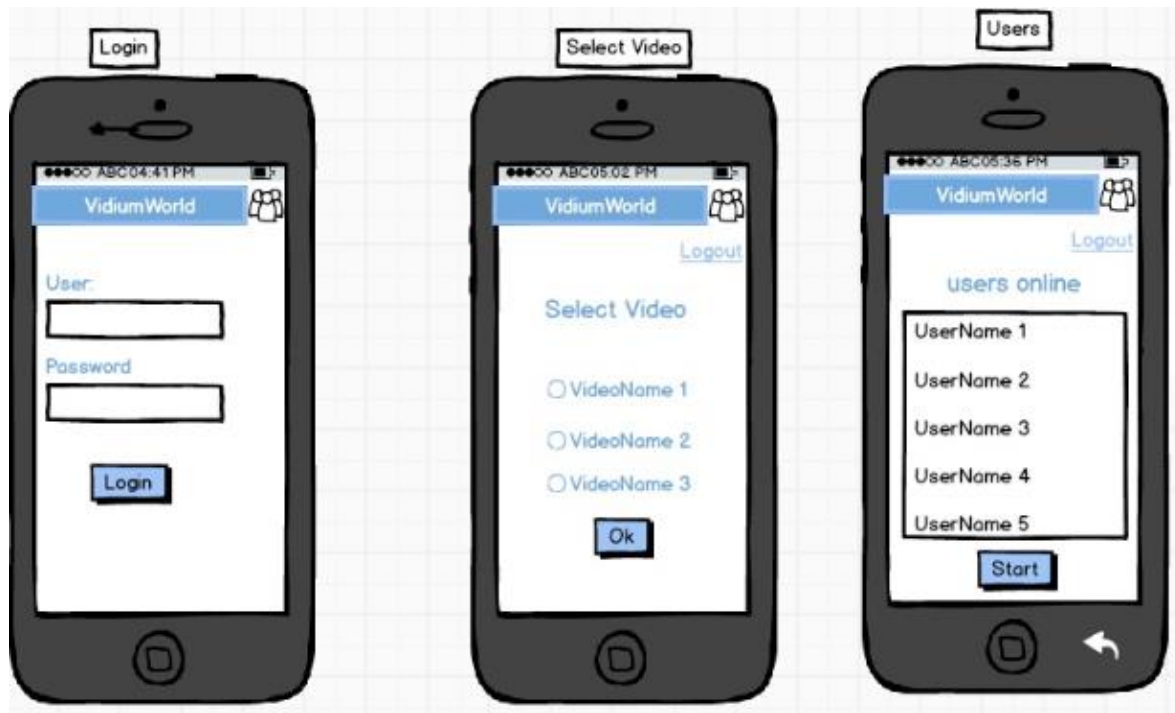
Login

●●●○○ ABC04:41 PM

VidiumWorld

User:

Password

Login

Select Video

●●●○○ ABC05:02 PM

VidiumWorld

Logout

Select Video

VideoName 1

VideoName 2

VideoName 3

Ok

Users

●●●○○ ABC05:36 PM

VidiumWorld

Logout

users online

UserName 1

UserName 2

UserName 3

UserName 4

UserName 5

Start